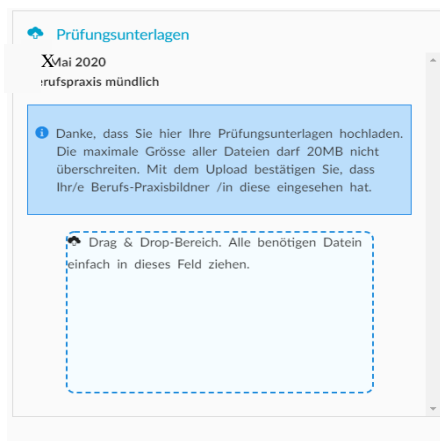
Prüfungsunterlagen

X Mai 2020
:rufspraxis mündlich

Danke, dass Sie hier Ihre Prüfungsunterlagen hochladen. Die maximale Grösse aller Dateien darf 20MB nicht überschreiten. Mit dem Upload bestätigen Sie, dass Ihr/e Berufs-Praxisbildner /in diese eingesehen hat.

Drag & Drop-Bereich. Alle benötigen Datein einfach in dieses Feld ziehen.